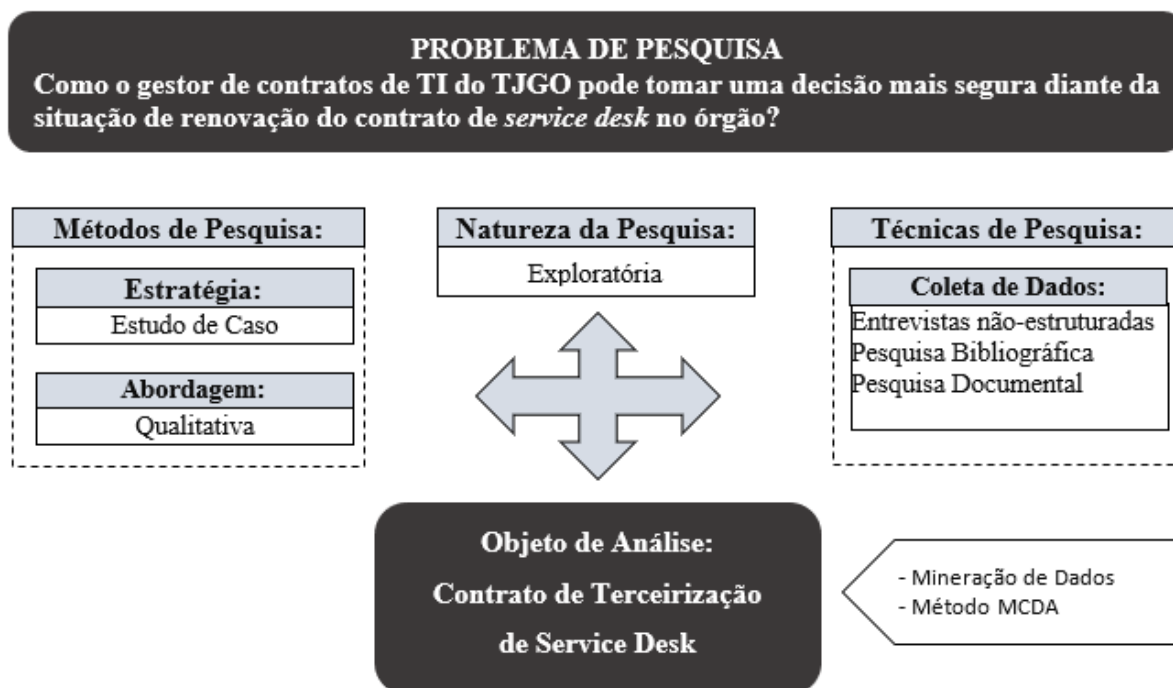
PROBLEMA DE PESQUISA
Como o gestor de contratos de TI do TJGO pode tomar uma decisão mais segura diante da situação de renovação do contrato de *service desk* no órgão?

Métodos de Pesquisa:

Estratégia:
Estudo de Caso

Abordagem:
Qualitativa

Natureza da Pesquisa:
Exploratória

Técnicas de Pesquisa:

Coleta de Dados:
Entrevistas não-estruturadas
Pesquisa Bibliográfica
Pesquisa Documental

Objeto de Análise:
Contrato de Terceirização
de Service Desk

- Mineração de Dados
- Método MCDA